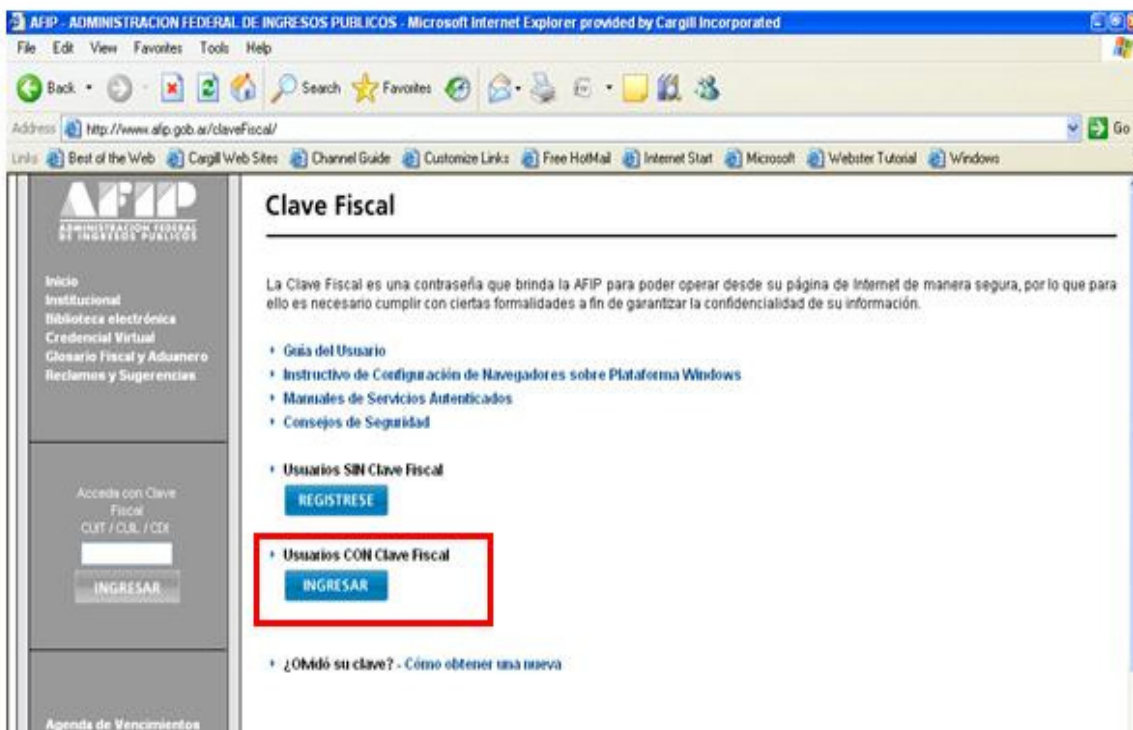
AFIP - ADMINISTRACION FEDERAL DE INGRESOS PUBLICOS - Microsoft Internet Explorer provided by Cargill Incorporated

File Edit View Favorites Tools Help

Back Search Favorites

Address http://www.afip.gob.ar/claveFiscal/ Go

Links Best of the Web Cargill Web Sites Channel Guide Customize Links Free HotMail Internet Start Microsoft Webster Tutorial Windows

AFIP ADMINISTRACION FEDERAL DE INGRESOS PUBLICOS

Inicio
Institucional
Biblioteca electrónica
Credencial Virtual
Glosario Fiscal y Aduanero
Reclamos y Sugerencias

Acceda con Clave Fiscal
CUIT / CUIL / CDI

INGRESAR

Agenda de Vencimientos

Clave Fiscal

La Clave Fiscal es una contraseña que brinda la AFIP para poder operar desde su página de Internet de manera segura, por lo que para ello es necesario cumplir con ciertas formalidades a fin de garantizar la confidencialidad de su información.

Guía del Usuario
Instructivo de Configuración de Navegadores sobre Plataforma Windows
Manuales de Servicios Autenticados
Consejos de Seguridad

Usuarios SIN Clave Fiscal
REGISTRESE

Usuarios CON Clave Fiscal
INGRESAR

¿Olvidó su clave? - Cómo obtener una nueva